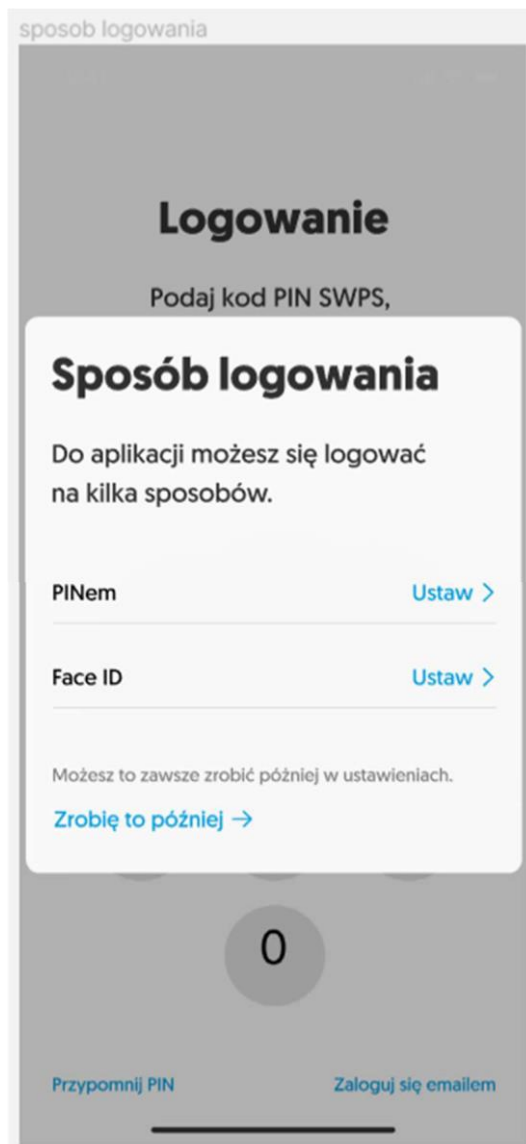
sposob logowania

Logowanie

Podaj kod PIN SWPS,

Sposób logowania

Do aplikacji możesz się logować na kilka sposobów.

PINem Ustaw >

Face ID Ustaw >

Możesz to zawsze zrobić później w ustawieniach.

Zrobię to później →

0

Przypomnij PIN

Zaloguj się emailem